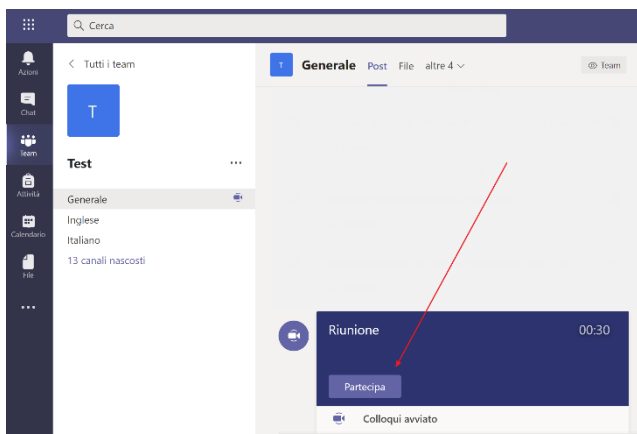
Cerca

Azioni

Chat

Team

Attività

Calendario

File

...

< Tutti i team

T

Test

...

Generale

Inglese

Italiano

13 canali nascosti

T

Generale Post File altre 4

Team

Riunione

00:30

Partecipa

Colloqui avviato